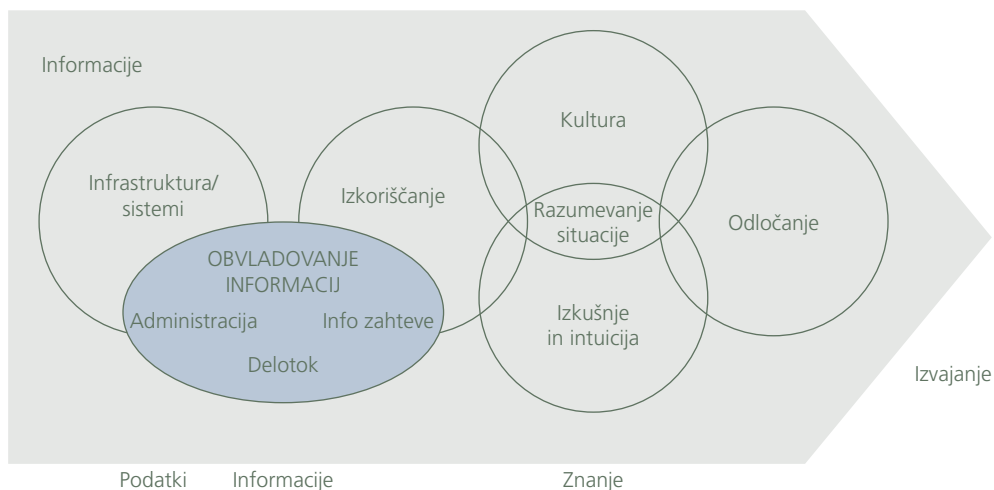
Informacije

Infrastruktura/ sistemi

Izkoriščanje

Kultura

Razumevanje situacije

Odločanje

OBVLADOVANJE INFORMACIJ

Administracija

Info zahteve

Delotok

Izkušnje in intuicija

Izvajanje

Podatki

Informacije

Znanje